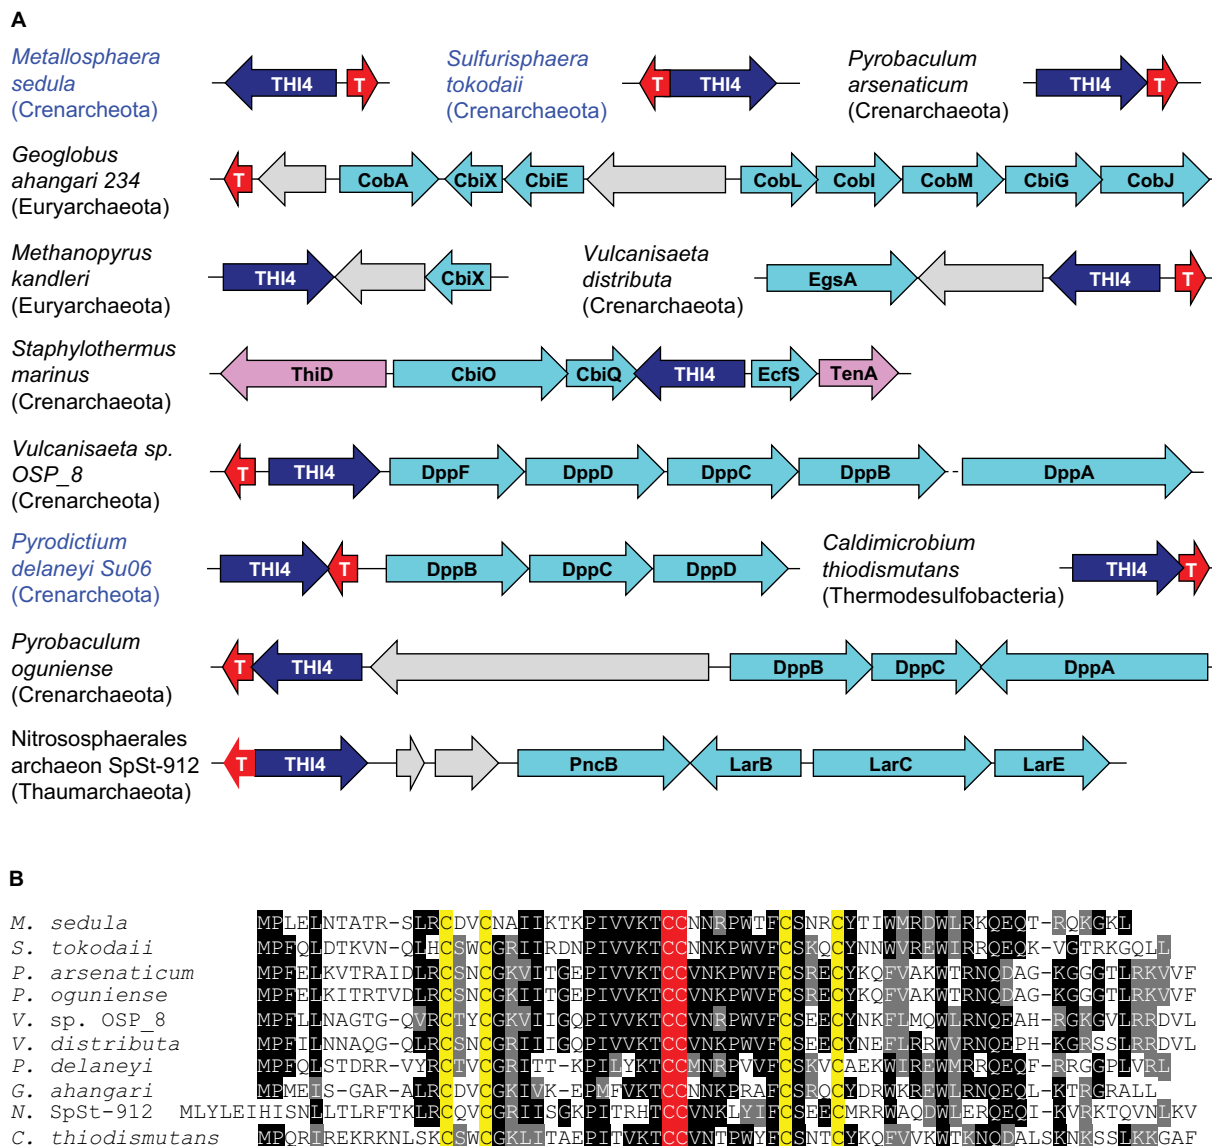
A

Metallosphaera sedula (Crenarchaeota)

THI4 T

Sulfurisphaera tokodaii (Crenarchaeota)

T THI4

Pyrobaculum arsenaticum (Crenarchaeota)

THI4 T

Geoglobus ahangari 234 (Euryarchaeota)

T CobA CbiX CbiE CobL CobI CobM CbiG CobJ

Methanopyrus kandleri (Euryarchaeota)

THI4 CbiX

Vulcanisaeta distributa (Crenarchaeota)

EgsA THI4 T

Staphylothermus marinus (Crenarchaeota)

ThiD CbiO CbiQ THI4 EcfS TenA

Vulcanisaeta sp. OSP_8 (Crenarchaeota)

T THI4 DppF DppD DppC DppB DppA

Pyrodictium delaneyi Su06 (Crenarchaeota)

THI4 T DppB DppC DppD

Caldimicrobium thiodismutans (Thermodesulfobacteria)

THI4 T

Pyrobaculum oguniense (Crenarchaeota)

T THI4 DppB DppC DppA

Nitrososphaerales archaeon SpSt-912 (Thaumarchaeota)

T THI4 PncB LarB LarC LarE

B

M. sedula MPLELNTATR-SLRCDVCNAIIKTKPIVVKTCCNNRPWTFCSNRCYTIWMRDWLRKQEQT-RQKGKL
S. tokodaii MPFQLDTKVN-QLHCSWCGRIIRDNPIVVKTCCNNKPWVFCSKQCYNNWVREWIRQEQK-VGTRKGQLL
P. arsenaticum MPFELKVTRAIDLRCSNCGKVITGEPIVVKTCCVNKPWVFCSRECYKQFVAKWTRNQDAG-KGGGTLRKVVF
P. oguniense MPFELKITRTVDLRCSNCGKIITGEPIVVKTCCVNKPWVFCSRECYKQFVAKWTRNQDAG-KGGGTLRKVVF
V. sp. OSP_8 MPFLLNAGTG-QVRCTYCGKVIIGQPIVVKTCCVNRPWVFCSEECYNKFLMQWLRNQEAH-RGKGVLRRDVL
V. distributa MPFILNNAQG-QLRCSNCGRIIIGQPIVVKTCCVNKPWVFCSEECYNEFLRRWVRNQEPH-KGRSSLRRDVL
P. delaneyi MPFQLSTDRR-VYRCTVCGRITT-KPILYKTCCMNRPVVFCSKVCAEKWIREWMRRQEQF-RRGGPLVRL
G. ahangari MPMEIS-GAR-ALRCDVCGKIVK-EPMFVKTCCNNKPRAFCSRQCYDRWKREWLRNQEQL-KTRGRALL
N. SpSt-912 MLYLEIHISNLLTLRFTKLRCQVCGRIISGKPITRHTCCVNKLYIFCSEECMRRWAQDWLERQEQI-KVRKTQVNLKV
C. thiodismutans MPQRIREKRKNLSKCSWCGKLITAEPITVKTCCVNTPWYFCSNTCYKQFVVKWTKNQDALSKNKSSLKKGAF